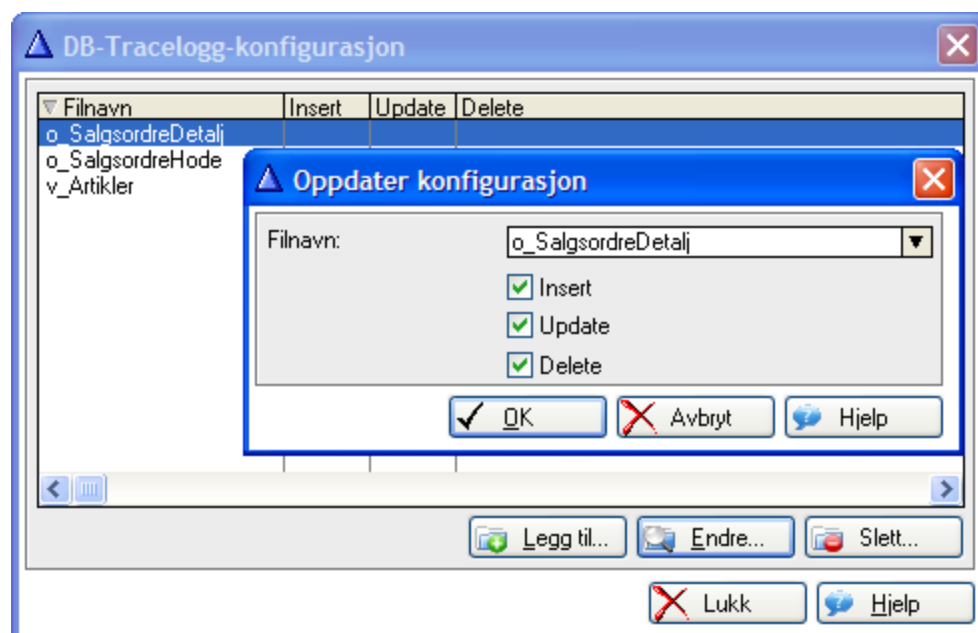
DB-Tracelogg-konfigurasjon

| Filnavn | Insert | Update | Delete |
|---|---|---|---|
| o_SalgsordreDetalj | | | |
| o_SalgsordreHode | | | |
| v_Artikler | | | |

Oppdater konfigurasjon

Filnavn: o_SalgsordreDetalj

Insert

Update

Delete

OK

Avbryt

Hjelp

Legg til...

Endre...

Slett...

Lukk

Hjelp